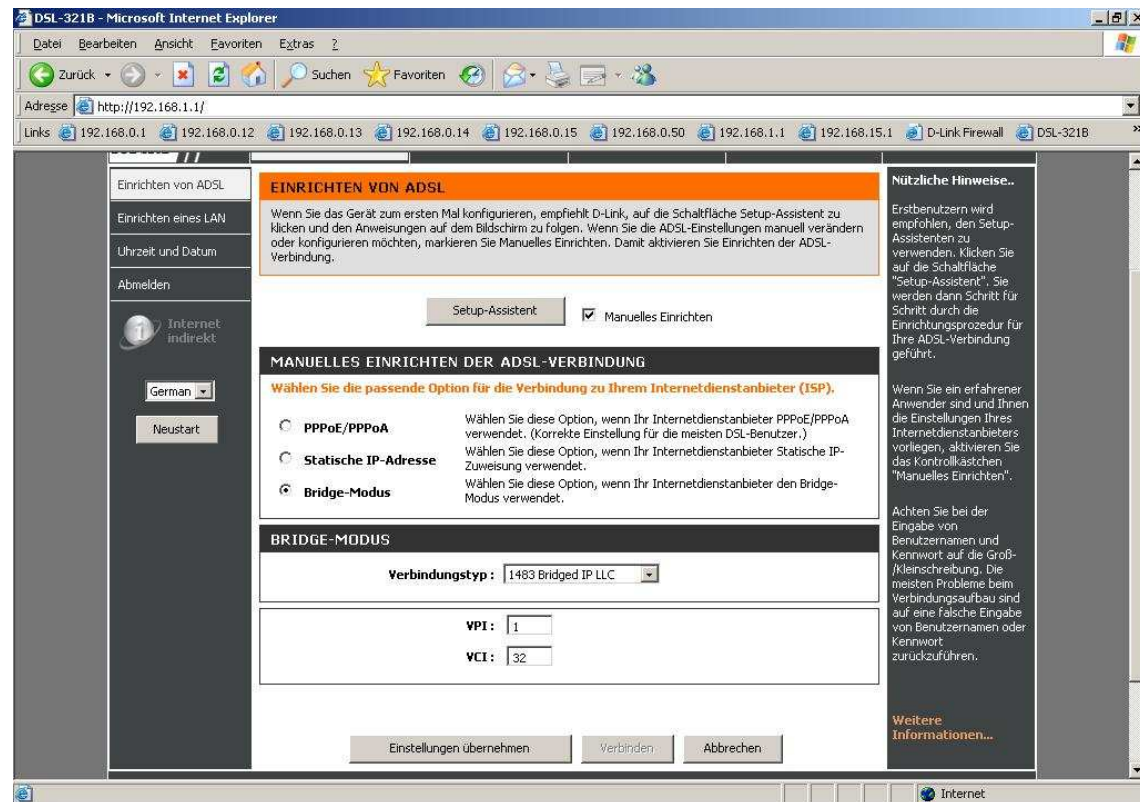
DSL-321B - Microsoft Internet Explorer

Datei Bearbeiten Ansicht Favoriten Extras ?

Zurück Suchen Favoriten

Adresse http://192.168.1.1/

Links 192.168.0.1 192.168.0.12 192.168.0.13 192.168.0.14 192.168.0.15 192.168.0.50 192.168.1.1 192.168.15.1 D-Link Firewall DSL-321B

Einrichten von ADSL
Einrichten eines LAN
Uhrzeit und Datum
Abmelden

Internet indirekt

German

Neustart

EINRICHTEN VON ADSL

Wenn Sie das Gerät zum ersten Mal konfigurieren, empfiehlt D-Link, auf die Schaltfläche Setup-Assistent zu klicken und den Anweisungen auf dem Bildschirm zu folgen. Wenn Sie die ADSL-Einstellungen manuell verändern oder konfigurieren möchten, markieren Sie Manuelles Einrichten. Damit aktivieren Sie Einrichten der ADSL-Verbindung.

Setup-Assistent

Manuelles Einrichten

MANUELLES EINRICHTEN DER ADSL-VERBINDUNG

Wählen Sie die passende Option für die Verbindung zu Ihrem Internetdienstanbieter (ISP).

PPPoE/PPPoA
Wählen Sie diese Option, wenn Ihr Internetdienstanbieter PPPoE/PPPoA verwendet. (Korrekte Einstellung für die meisten DSL-Benutzer.)

Statische IP-Adresse
Wählen Sie diese Option, wenn Ihr Internetdienstanbieter Statische IP-Zuweisung verwendet.

Bridge-Modus
Wählen Sie diese Option, wenn Ihr Internetdienstanbieter den Bridge-Modus verwendet.

BRIDGE-MODUS

Verbindungstyp : 1483 Bridged IP LLC

VPI : 1

VCI : 32

Einstellungen übernehmen Verbinden Abbrechen

Nützliche Hinweise..

Erstbenutzern wird empfohlen, den Setup-Assistenten zu verwenden. Klicken Sie auf die Schaltfläche "Setup-Assistent". Sie werden dann Schritt für Schritt durch die Einrichtungsprozedur für Ihre ADSL-Verbindung geführt.

Wenn Sie ein erfahrener Anwender sind und Ihnen die Einstellungen Ihres Internetdienstanbieters vorliegen, aktivieren Sie das Kontrollkästchen "Manuelles Einrichten".

Achten Sie bei der Eingabe von Benutzernamen und Kennwort auf die Groß-/Kleinschreibung. Die meisten Probleme beim Verbindungsaufbau sind auf eine falsche Eingabe von Benutzernamen oder Kennwort zurückzuführen.

Weitere Informationen...

Internet